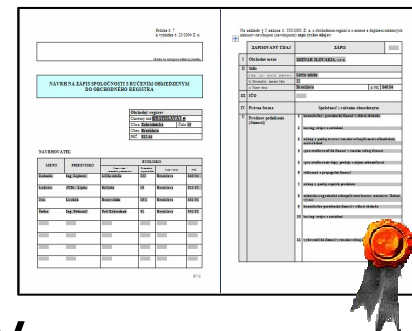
Príloha č. 7
k vyhláške č. 25/2004 Z. z.

NÁVRH NA ZÁPIS SPOLOČNOSTI S RUČENÍM OBMEDZENÝM DO OBCHODNÉHO REGISTRA

NAVRHOVATEĽ

ZAPISOVANÝ ÚDAJ

ZÁPIS

I Obchodné meno

II Sídlo

III IČO

IV Právna forma

V Predmet podnikania (činnosti)